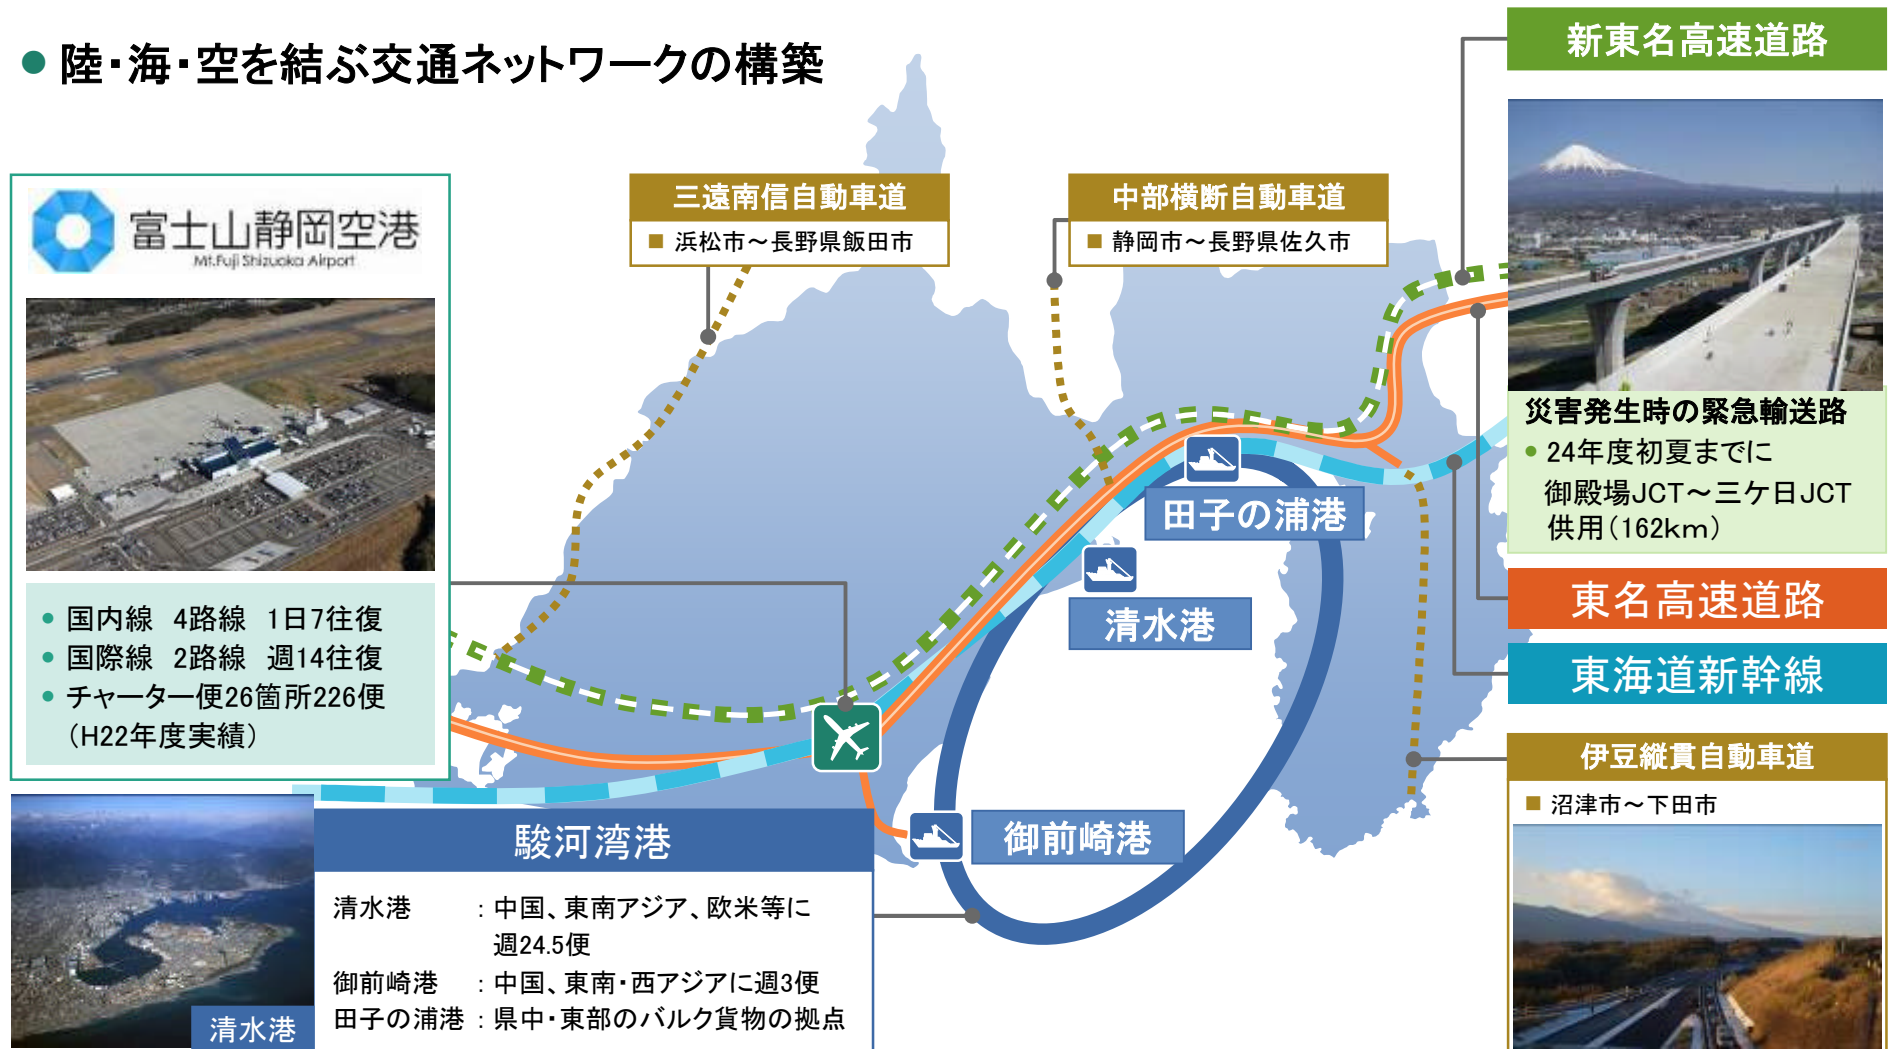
● 陸・海・空を結ぶ交通ネットワークの構築

富士山静岡空港
Mt.Fuji Shizuoka Airport

● 国内線　4路線　1日7往復
● 国際線　2路線　週14往復
● チャーター便26箇所226便
（H22年度実績）

三遠南信自動車道
■ 浜松市～長野県飯田市

中部横断自動車道
■ 静岡市～長野県佐久市

新東名高速道路

災害発生時の緊急輸送路
● 24年度初夏までに
御殿場JCT～三ケ日JCT
供用（162km）

東名高速道路

東海道新幹線

田子の浦港

清水港

御前崎港

伊豆縦貫自動車道
■ 沼津市～下田市

清水港

駿河湾港

| 清水港 | ：中国、東南アジア、欧米等に週24.5便 |
|---|---|
| 御前崎港 | ：中国、東南・西アジアに週3便 |
| 田子の浦港 | ：県中・東部のバルク貨物の拠点 |